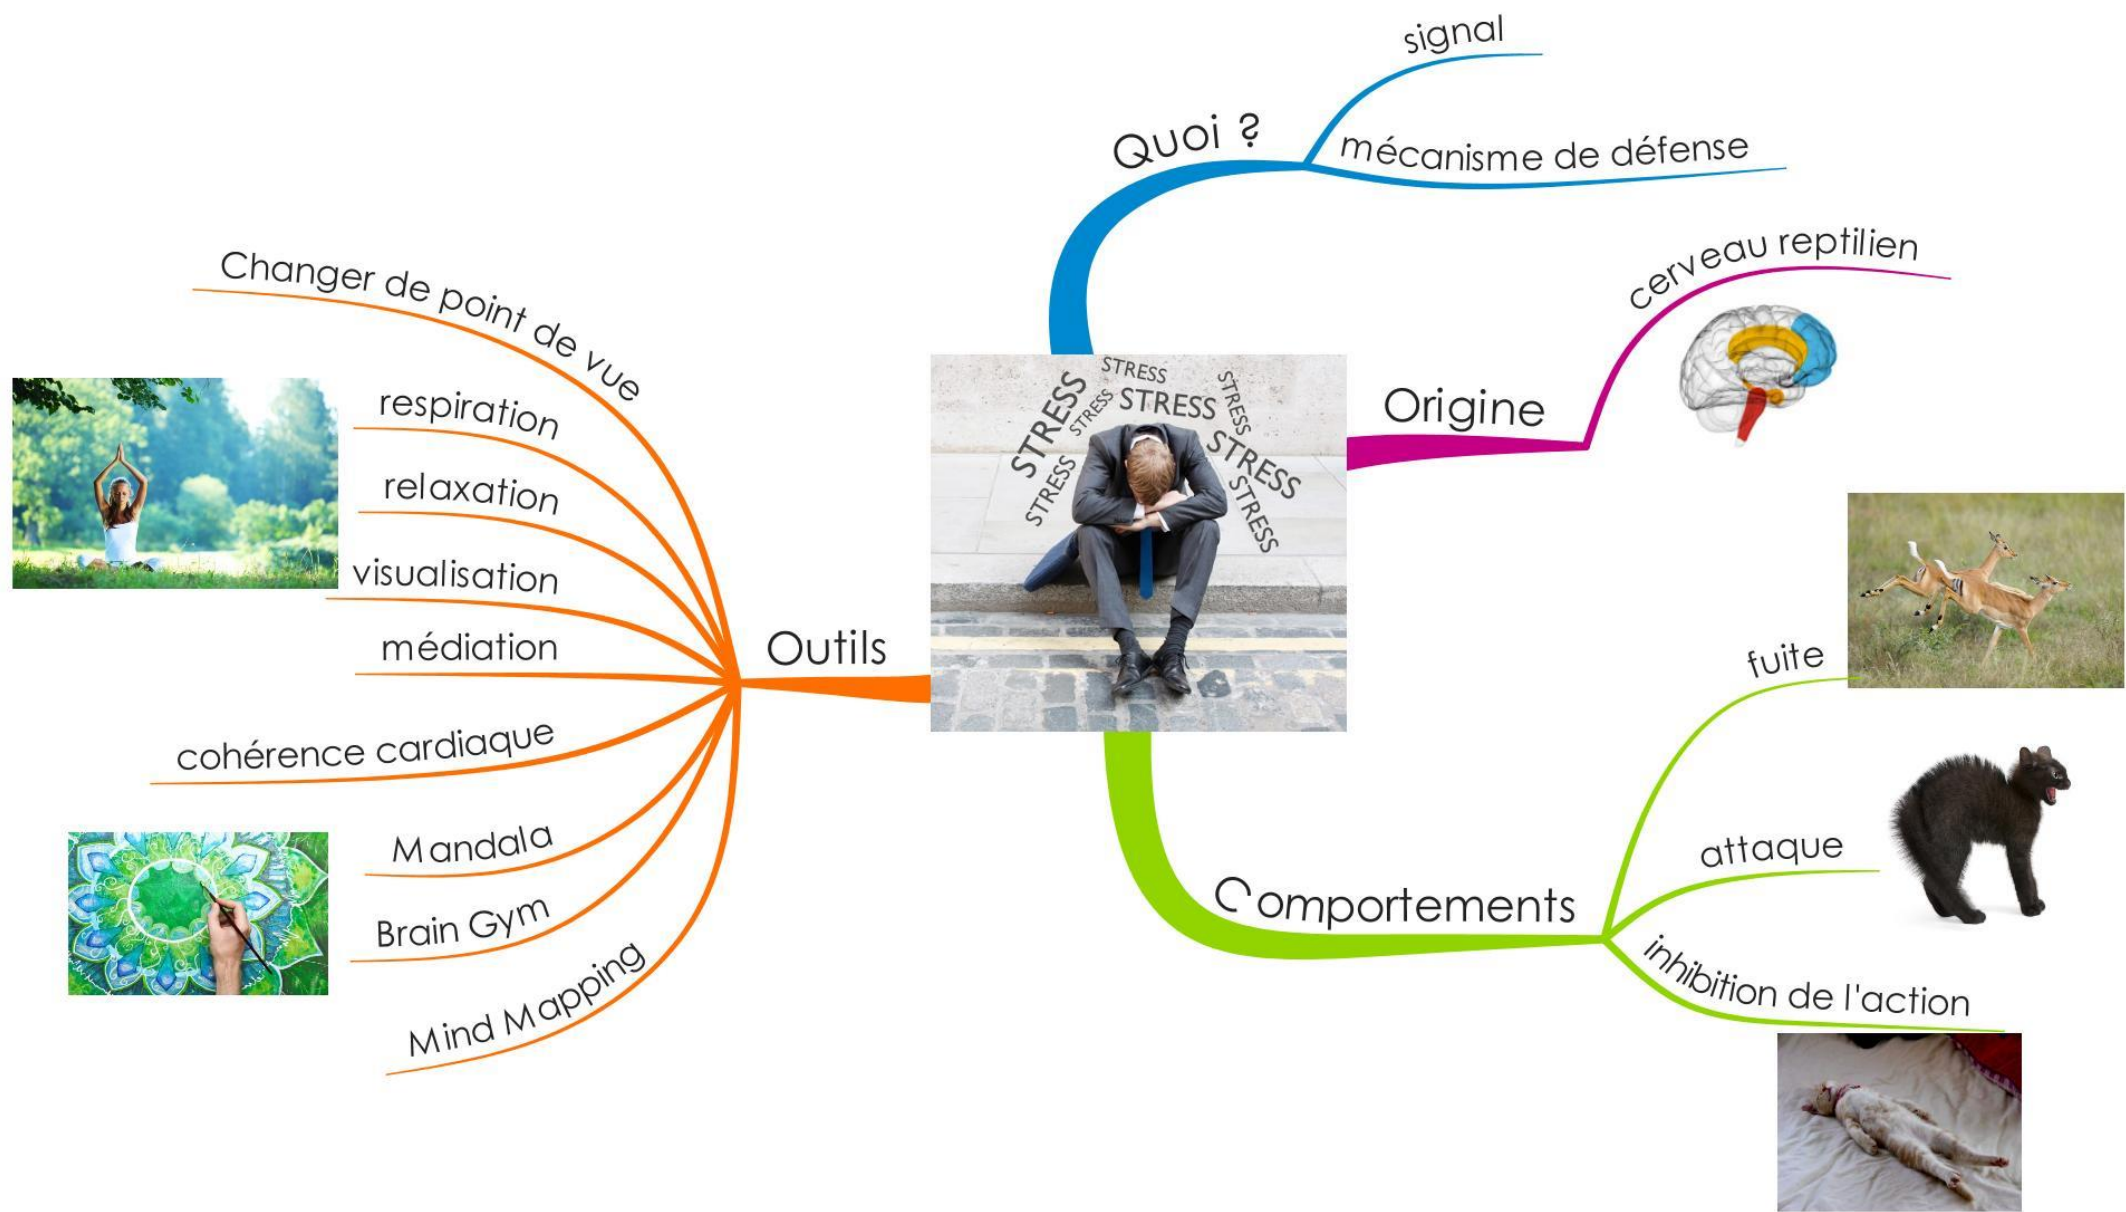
STRESS STRESS STRESS STRESS STRESS STRESS STRESS STRESS

Quoi ?
signal
mécanisme de défense

Origine
cerveau reptilien

Comportements
fuite
attaque
inhibition de l'action

Outils
Changer de point de vue
respiration
relaxation
visualisation
médiation
cohérence cardiaque
Mandala
Brain Gym
Mind Mapping